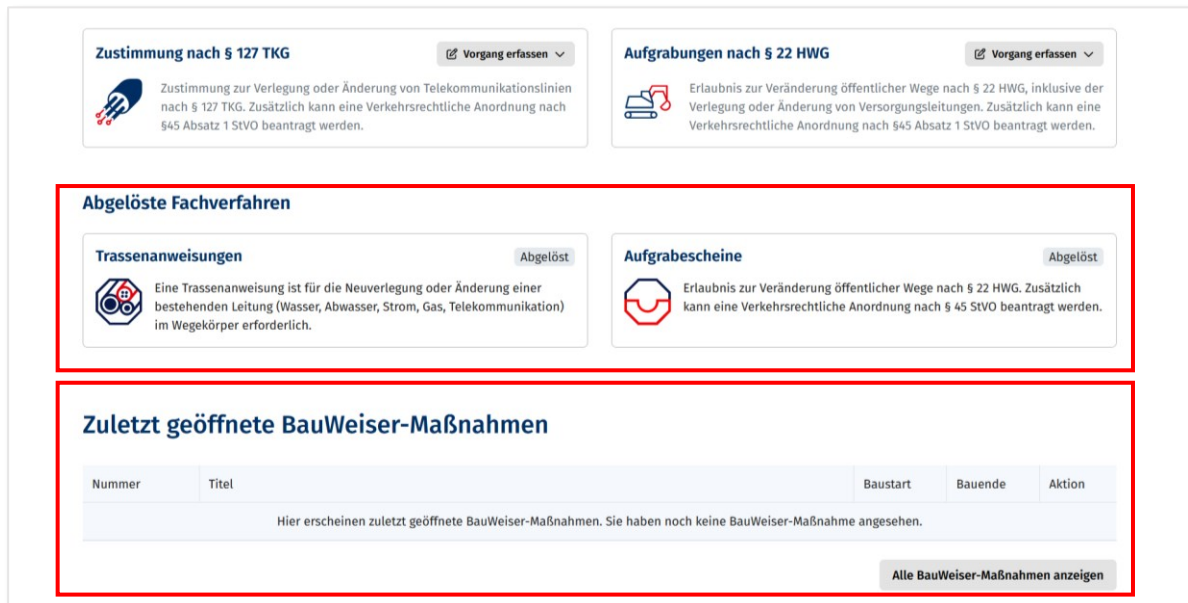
Zustimmung nach § 127 TKG

Vorgang erfassen

Zustimmung zur Verlegung oder Änderung von Telekommunikationslinien nach § 127 TKG. Zusätzlich kann eine Verkehrsrechtliche Anordnung nach §45 Absatz 1 StVO beantragt werden.

Aufgrabungen nach § 22 HWG

Vorgang erfassen

Erlaubnis zur Veränderung öffentlicher Wege nach § 22 HWG, inklusive der Verlegung oder Änderung von Versorgungsleitungen. Zusätzlich kann eine Verkehrsrechtliche Anordnung nach §45 Absatz 1 StVO beantragt werden.

Abgelöste Fachverfahren

Trassenanweisungen

Abgelöst

Eine Trassenanweisung ist für die Neuverlegung oder Änderung einer bestehenden Leitung (Wasser, Abwasser, Strom, Gas, Telekommunikation) im Wegekörper erforderlich.

Aufgrabescheine

Abgelöst

Erlaubnis zur Veränderung öffentlicher Wege nach § 22 HWG. Zusätzlich kann eine Verkehrsrechtliche Anordnung nach § 45 StVO beantragt werden.

Zuletzt geöffnete BauWeiser-Maßnahmen

| Nummer | Titel | Baustart | Bauende | Aktion |
|---|---|---|---|---|
| Hier erscheinen zuletzt geöffnete BauWeiser-Maßnahmen. Sie haben noch keine BauWeiser-Maßnahme angesehen. | | | | |

Alle BauWeiser-Maßnahmen anzeigen